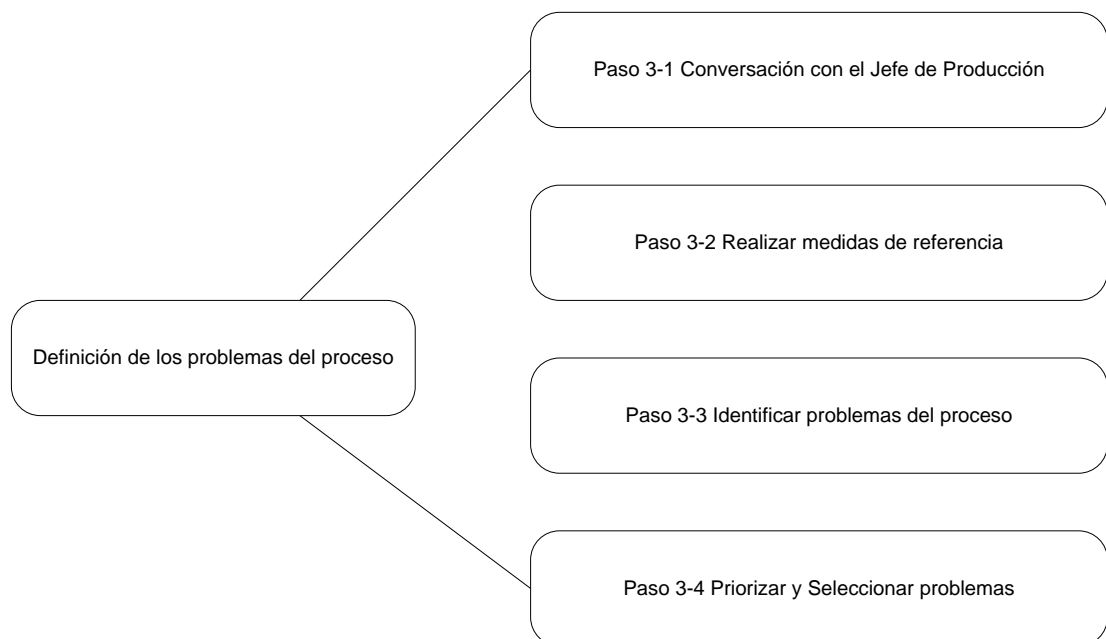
Definición de los problemas del proceso

Paso 3-1 Conversación con el Jefe de Producción

Paso 3-2 Realizar medidas de referencia

Paso 3-3 Identificar problemas del proceso

Paso 3-4 Priorizar y Seleccionar problemas